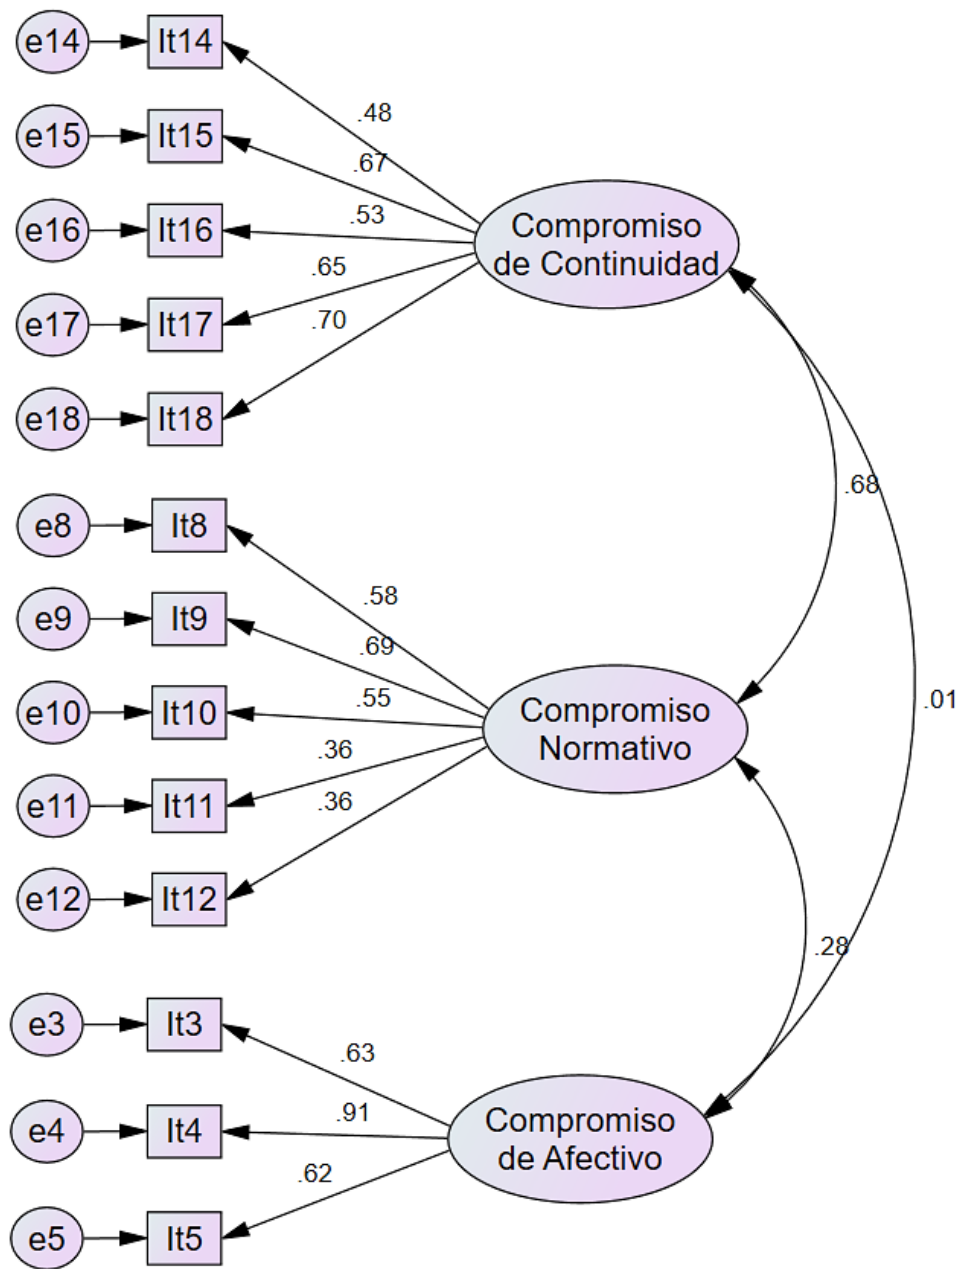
e14
It14
e15
It15
e16
It16
e17
It17
e18
It18
.48
.67
.53
.65
.70
Compromiso de Continuidad

e8
It8
e9
It9
e10
It10
e11
It11
e12
It12
.58
.69
.55
.36
.36
Compromiso Normativo

.68
.01
.28

e3
It3
e4
It4
e5
It5
.63
.91
.62
Compromiso de Afectivo